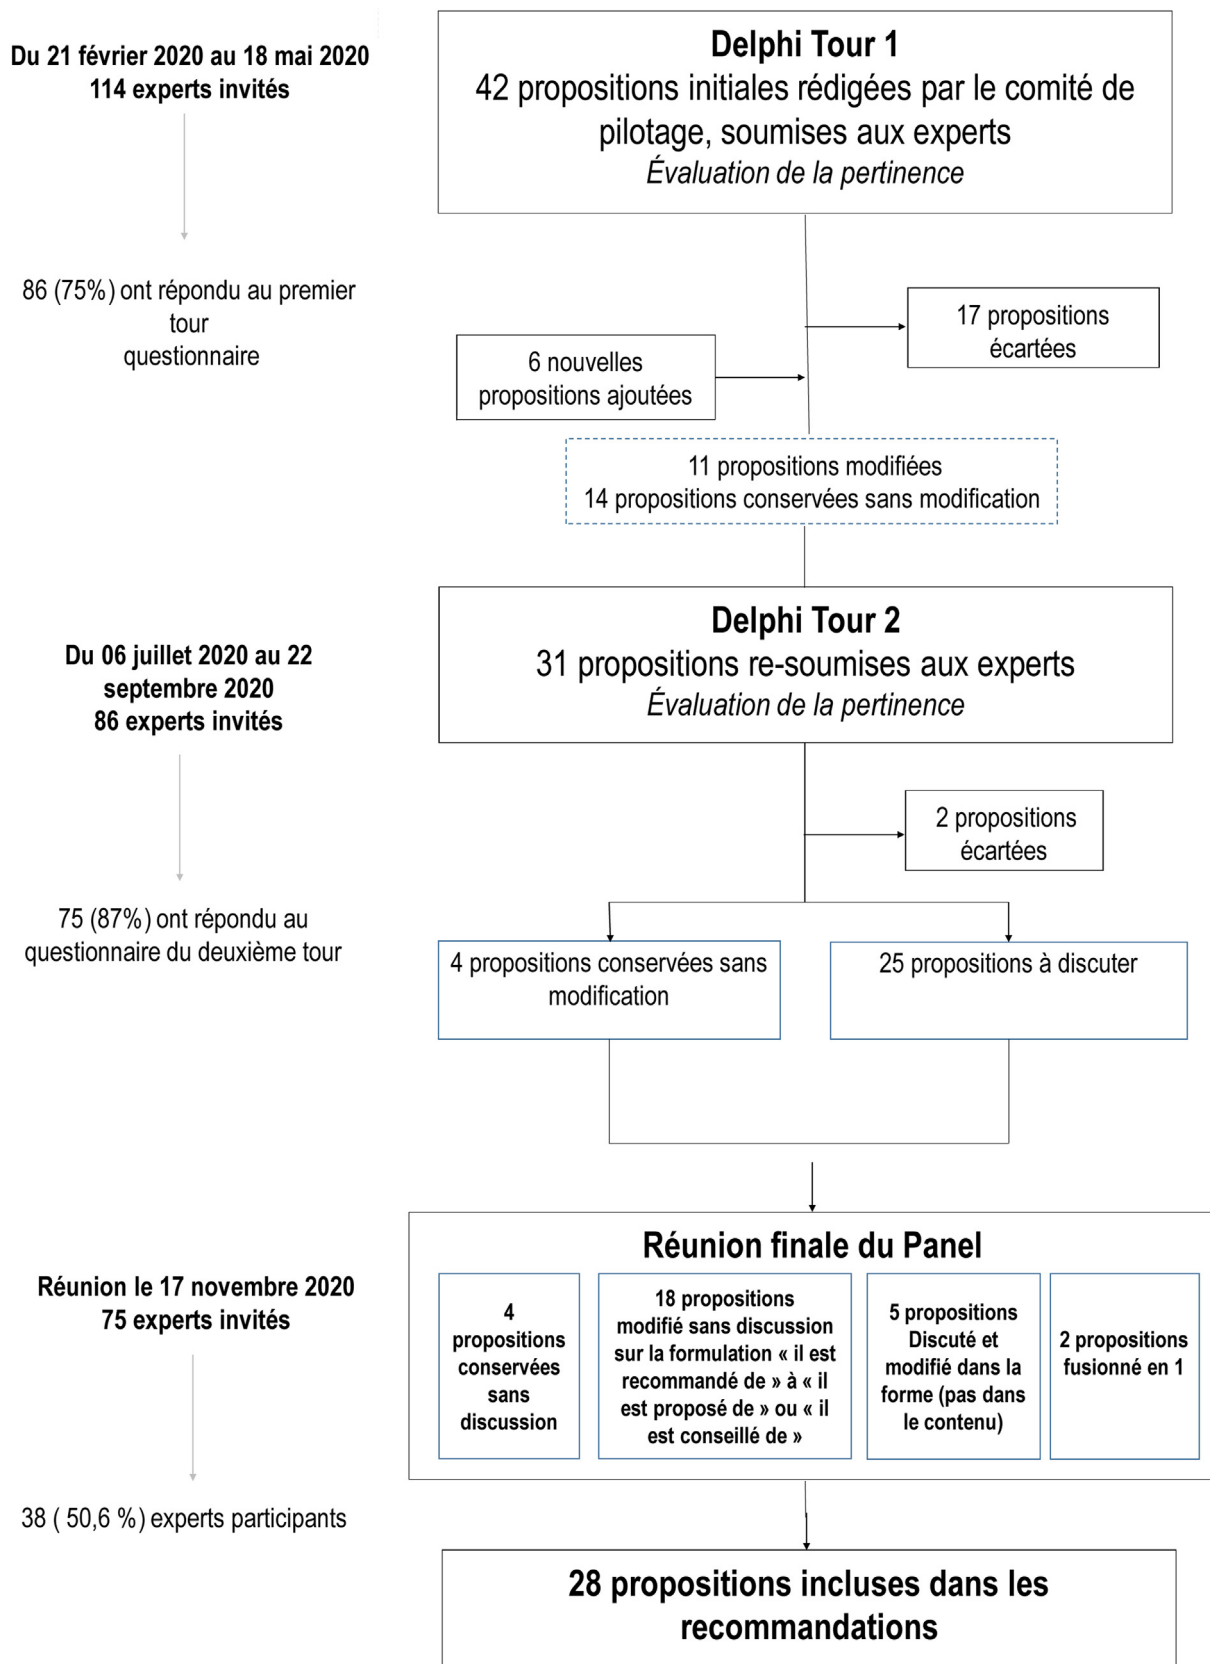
Du 21 février 2020 au 18 mai 2020
114 experts invités

Delphi Tour 1
42 propositions initiales rédigées par le comité de pilotage, soumises aux experts
Évaluation de la pertinence

86 (75%) ont répondu au premier tour questionnaire

17 propositions écartées

6 nouvelles propositions ajoutées

11 propositions modifiées
14 propositions conservées sans modification

Du 06 juillet 2020 au 22 septembre 2020
86 experts invités

Delphi Tour 2
31 propositions re-soumises aux experts
Évaluation de la pertinence

2 propositions écartées

75 (87%) ont répondu au questionnaire du deuxième tour

4 propositions conservées sans modification

25 propositions à discuter

Réunion le 17 novembre 2020
75 experts invités

Réunion finale du Panel

4 propositions conservées sans discussion

18 propositions modifié sans discussion sur la formulation « il est recommandé de » à « il est proposé de » ou « il est conseillé de »

5 propositions Discuté et modifié dans la forme (pas dans le contenu)

2 propositions fusionné en 1

38 ( 50,6 %) experts participants

28 propositions incluses dans les recommandations